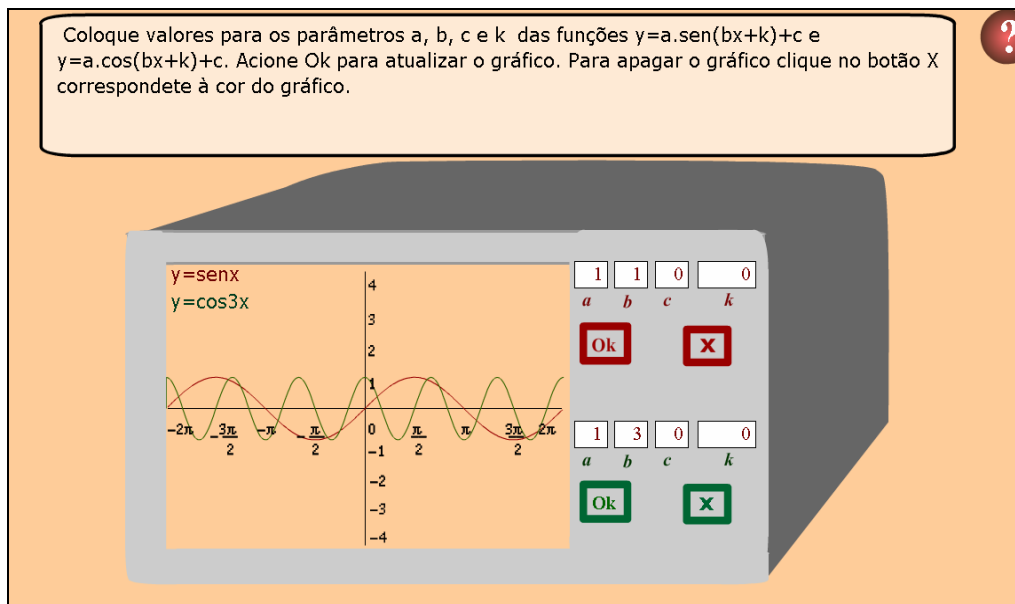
Coloque valores para os parâmetros a, b, c e k das funções y=a.sen(bx+k)+c e y=a.cos(bx+k)+c. Acione Ok para atualizar o gráfico. Para apagar o gráfico clique no botão X correspondete à cor do gráfico.

?

y=senx
y=cos3x

4
3
2
1
$-2\pi$ $-\frac{3\pi}{2}$ $-\pi$ $-\frac{\pi}{2}$ 0 $\frac{\pi}{2}$ $\pi$ $\frac{3\pi}{2}$ $2\pi$
−1
−2
−3
−4

1 1 0 0
a b c k
Ok
X

1 3 0 0
a b c k
Ok
X